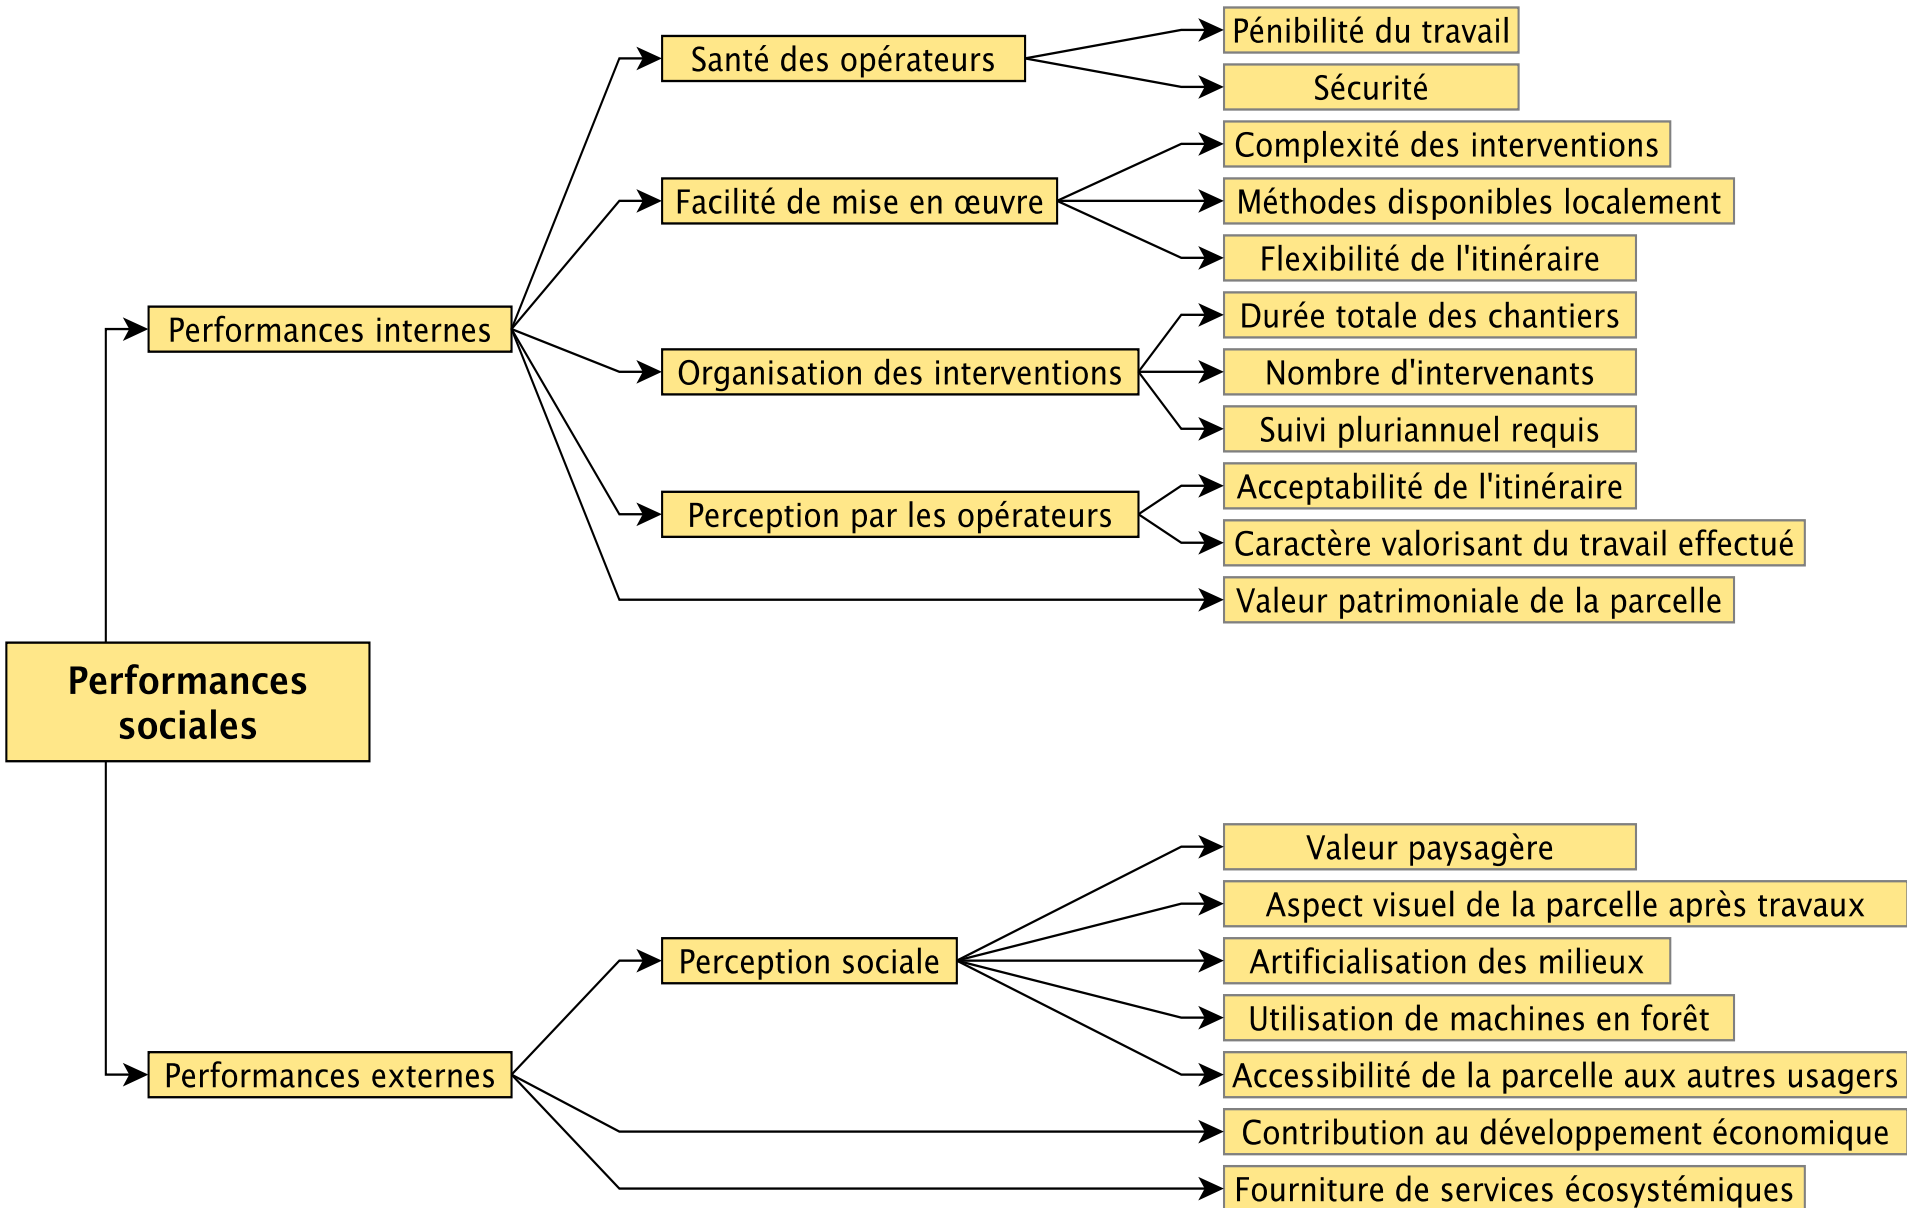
Performances sociales

Performances internes

Santé des opérateurs

Pénibilité du travail

Sécurité

Facilité de mise en œuvre

Complexité des interventions

Méthodes disponibles localement

Flexibilité de l'itinéraire

Organisation des interventions

Durée totale des chantiers

Nombre d'intervenants

Suivi pluriannuel requis

Perception par les opérateurs

Acceptabilité de l'itinéraire

Caractère valorisant du travail effectué

Valeur patrimoniale de la parcelle

Performances externes

Perception sociale

Valeur paysagère

Aspect visuel de la parcelle après travaux

Artificialisation des milieux

Utilisation de machines en forêt

Accessibilité de la parcelle aux autres usagers

Contribution au développement économique

Fourniture de services écosystémiques